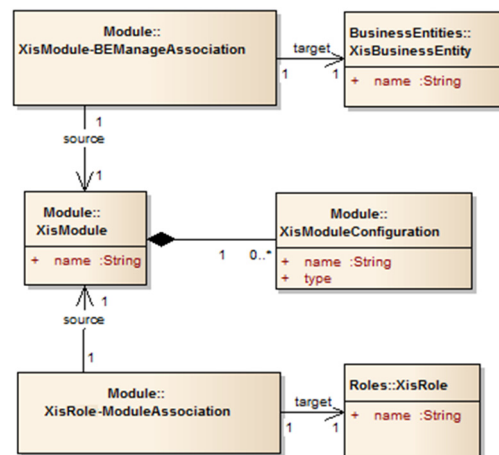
Module::
XisModule-BEManageAssociation

target
1
1

BusinessEntities::
XisBusinessEntity

+ name :String

1
source
1

Module::
XisModule

+ name :String

1
0..*

Module::
XisModuleConfiguration

+ name :String
+ type

1
source
1

Module::
XisRole-ModuleAssociation

target
1
1

Roles::XisRole

+ name :String